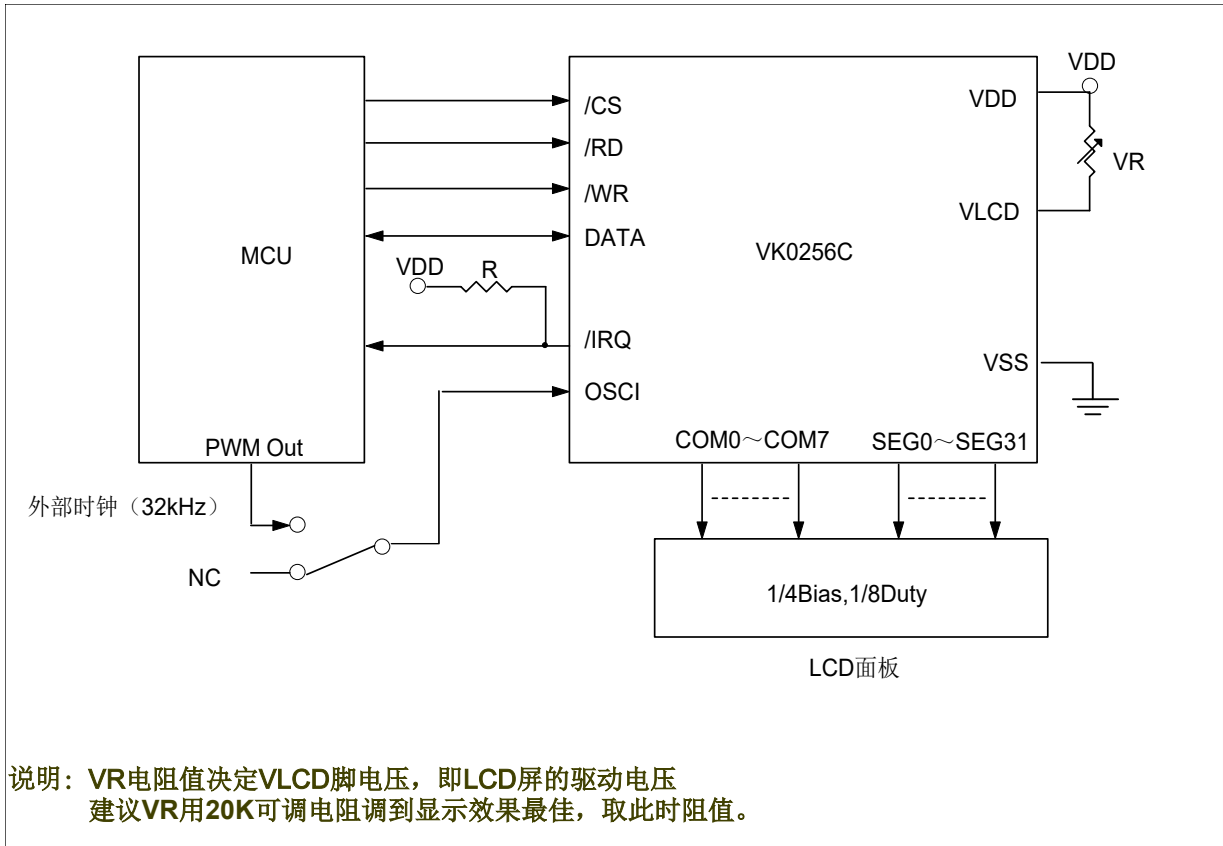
MCU
PWM Out
/CS
/RD
/WR
DATA
VDD
R
/IRQ
OSCI
VK0256C
VDD
VDD
VR
VLCD
VSS
COM0～COM7
SEG0～SEG31
外部时钟（32kHz）
NC
1/4Bias,1/8Duty
LCD面板

说明：VR电阻值决定VLCD脚电压，即LCD屏的驱动电压
建议VR用20K可调电阻调到显示效果最佳，取此时阻值。